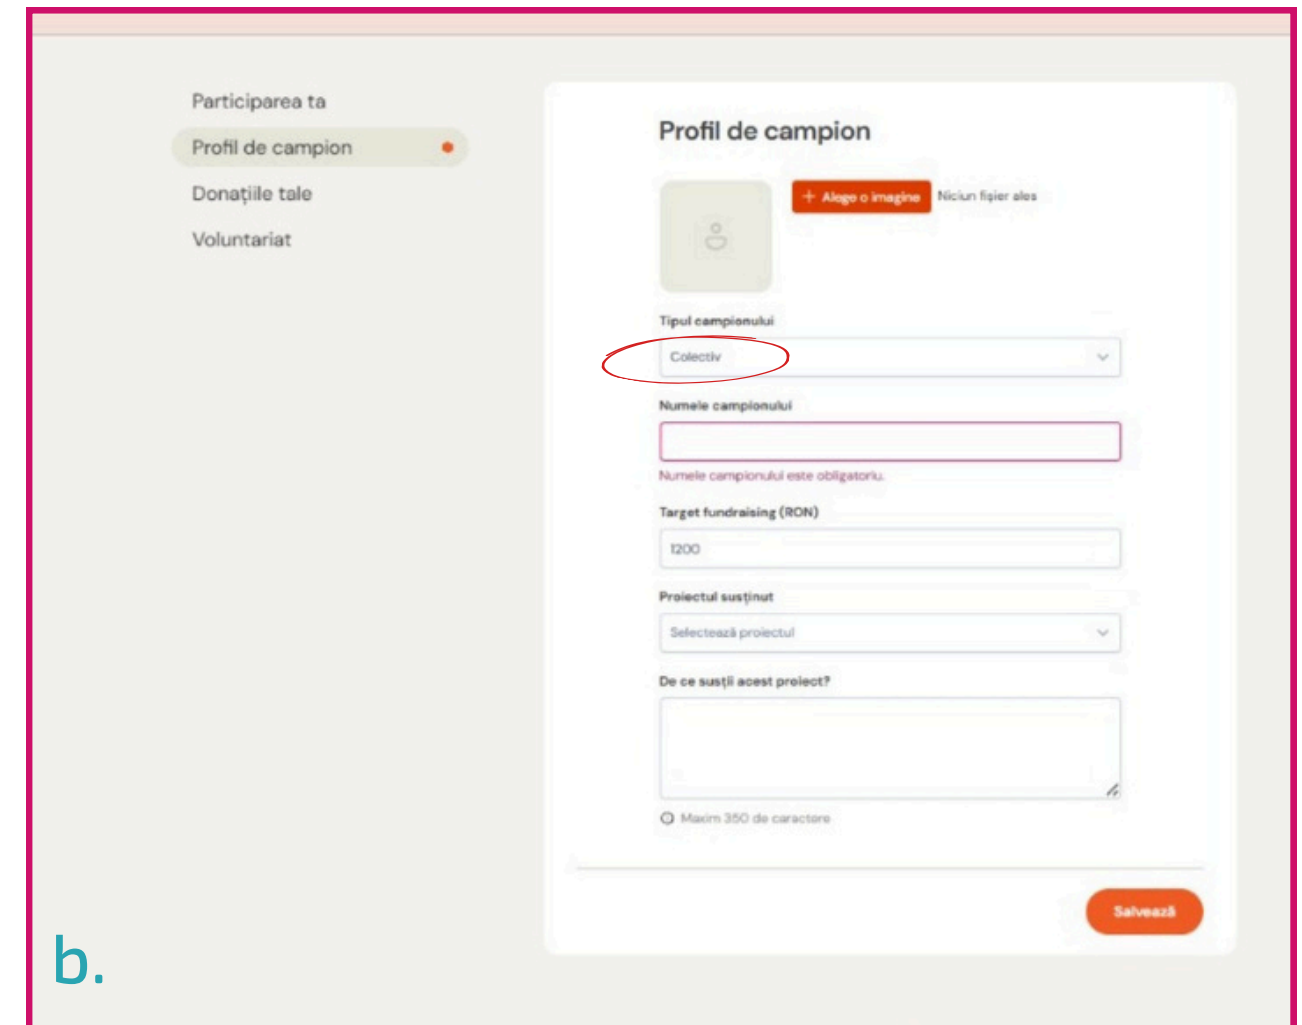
Participarea ta

Profil de campion

Donațiile tale

Voluntariat

Profil de campion

+ Alege o imagine

Niciun fișier ales

Tipul campionului

Colectiv

Numele campionului

Numele campionului este obligatoriu.

Target fundraising (RON)

1200

Proiectul susținut

Selectează proiectul

De ce susții acest proiect?

Maxim 350 de caractere

Salvează

b.